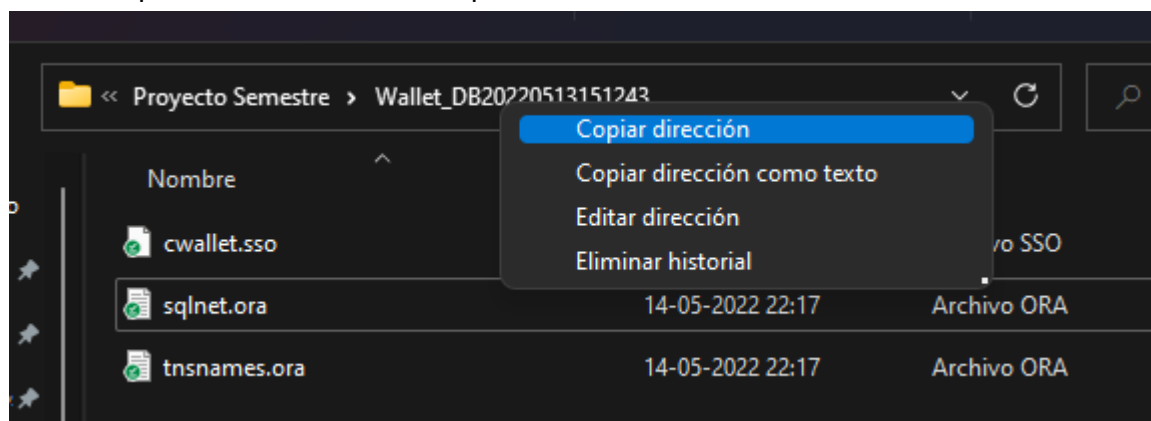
« Proyecto Semestre > Wallet_DB20220513151243

Copiar dirección
Copiar dirección como texto
Editar dirección
Eliminar historial

Nombre

cwallet.sso | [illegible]vo SSO
sqlnet.ora | 14-05-2022 22:17 | Archivo ORA
tnsnames.ora | 14-05-2022 22:17 | Archivo ORA